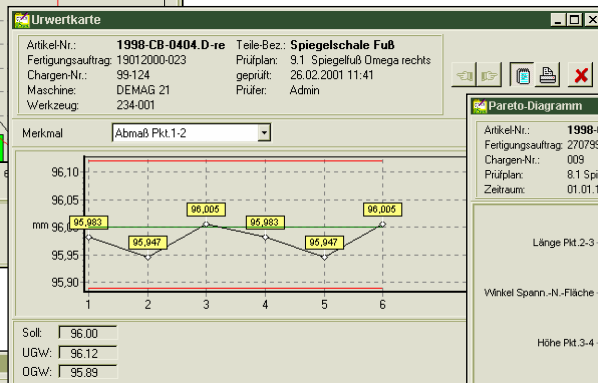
Urwertkarte

Artikel-Nr.: 1998-CB-0404.D-re
Fertigungsauftrag: 19012000-023
Chargen-Nr.: 99-124
Maschine: DEMAG 21
Werkzeug: 234-001

Teile-Bez.: Spiegelschale Fuß
Prüfplan: 9.1 Spiegelfuß Omega rechts
geprüft: 26.02.2001 11:41
Prüfer: Admin

Merkmal: Abmaß Pkt.1-2

96,10
96,05
mm 96,00
95,95
95,90

95,983
95,947
96,005
95,983
95,947
96,005

1 2 3 4 5 6

Soll: 96.00
UGW: 96.12
OGW: 95.89

Pareto-Diagramm

Artikel-Nr.: 1998-
Fertigungsauftrag: 270799
Chargen-Nr.: 009
Prüfplan: 8.1 Spi
Zeitraum: 01.01.1

Länge Pkt.2-3
Winkel Spann.-N.-Fläche
Höhe Pkt.3-4